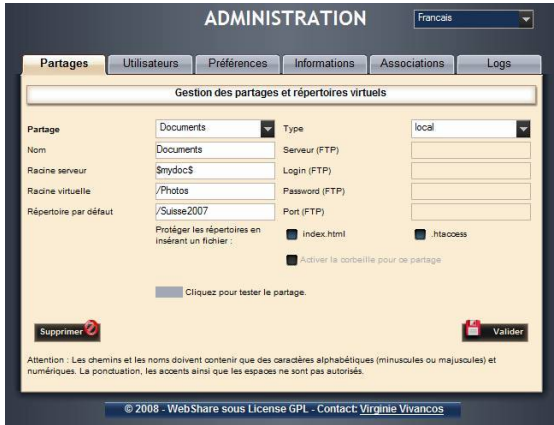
ADMINISTRATION

Francais

Partages | Utilisateurs | Préférences | Informations | Associations | Logs

Gestion des partages et répertoires virtuels

Partage: Documents
Type: local
Nom: Documents
Serveur (FTP)
Racine serveur: $mydoc$
Login (FTP)
Racine virtuelle: /Photos
Password (FTP)
Répertoire par défaut: /Suisse2007
Port (FTP)

Protéger les répertoires en insérant un fichier :
index.html
.htaccess
Activer la corbeille pour ce partage

Cliquez pour tester le partage.

Supprimer
Valider

Attention : Les chemins et les noms doivent contenir que des caractères alphabétiques (minuscules ou majuscules) et numériques. La ponctuation, les accents ainsi que les espaces ne sont pas autorisés.

© 2008 - WebShare sous License GPL - Contact: Virginie Vivancos